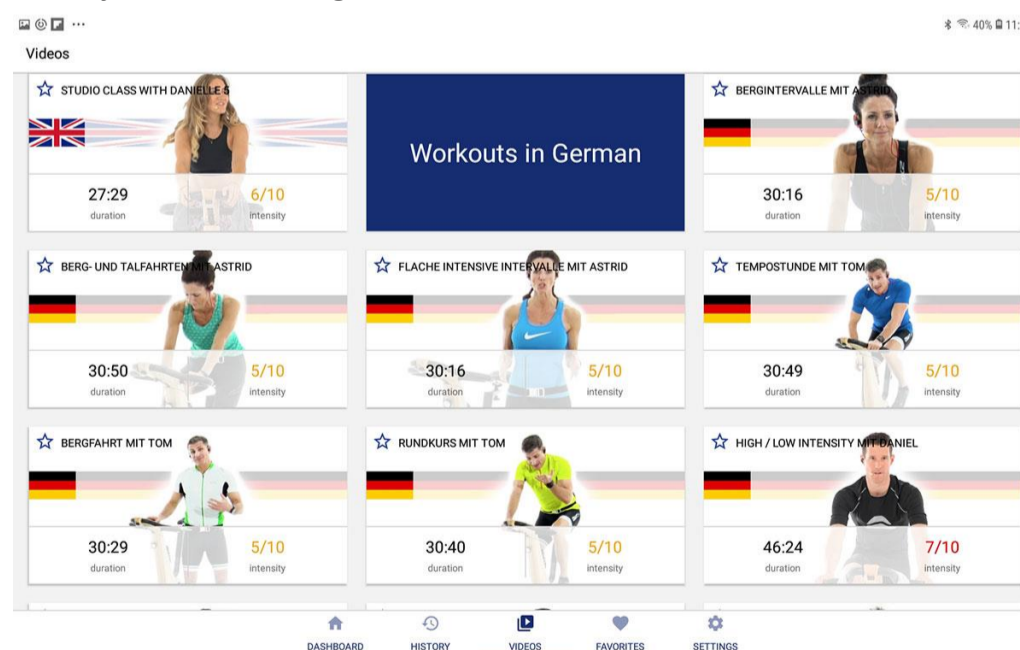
40% 11:

Videos

STUDIO CLASS WITH DANIELLE S

27:29
duration

6/10
intensity

Workouts in German

BERGINTERVALLE MIT ASTRID

30:16
duration

5/10
intensity

BERG- UND TALFAHRTEN MIT ASTRID

30:50
duration

5/10
intensity

FLACHE INTENSIVE INTERVALLE MIT ASTRID

30:16
duration

5/10
intensity

TEMPOSTUNDE MIT TOM

30:49
duration

5/10
intensity

BERGFAHRT MIT TOM

30:29
duration

5/10
intensity

RUNDKURS MIT TOM

30:40
duration

5/10
intensity

HIGH / LOW INTENSITY MIT DANIEL

46:24
duration

7/10
intensity

DASHBOARD HISTORY VIDEOS FAVORITES SETTINGS